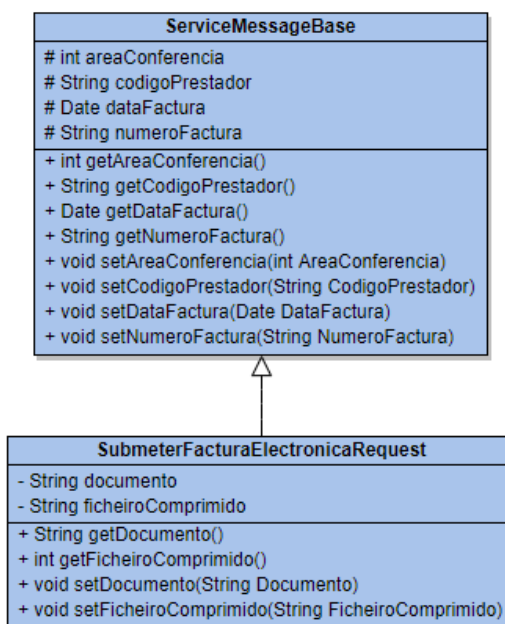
ServiceMessageBase

# int areaConferencia
# String codigoPrestador
# Date dataFactura
# String numeroFactura

+ int getAreaConferencia()
+ String getCodigoPrestador()
+ Date getDataFactura()
+ String getNumeroFactura()
+ void setAreaConferencia(int AreaConferencia)
+ void setCodigoPrestador(String CodigoPrestador)
+ void setDataFactura(Date DataFactura)
+ void setNumeroFactura(String NumeroFactura)

SubmeterFacturaElectronicaRequest

- String documento
- String ficheiroComprimido

+ String getDocumento()
+ int getFicheiroComprimido()
+ void setDocumento(String Documento)
+ void setFicheiroComprimido(String FicheiroComprimido)